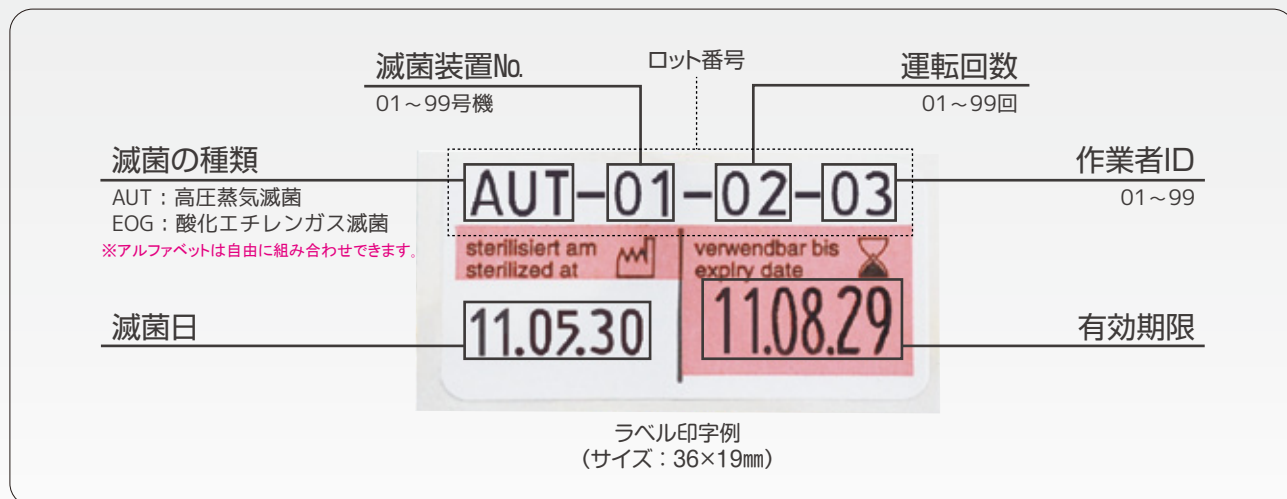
滅菌装置No.
01～99号機

ロット番号

運転回数
01～99回

滅菌の種類
AUT：高圧蒸気滅菌
EOG：酸化エチレンガス滅菌
※アルファベットは自由に組み合わせできます。

AUT－01－02－03

作業者ID
01～99

sterilisiert am
sterilized at

verwendbar bis
expiry date

滅菌日

11.05.30

11.08.29

有効期限

ラベル印字例
（サイズ：36×19㎜）